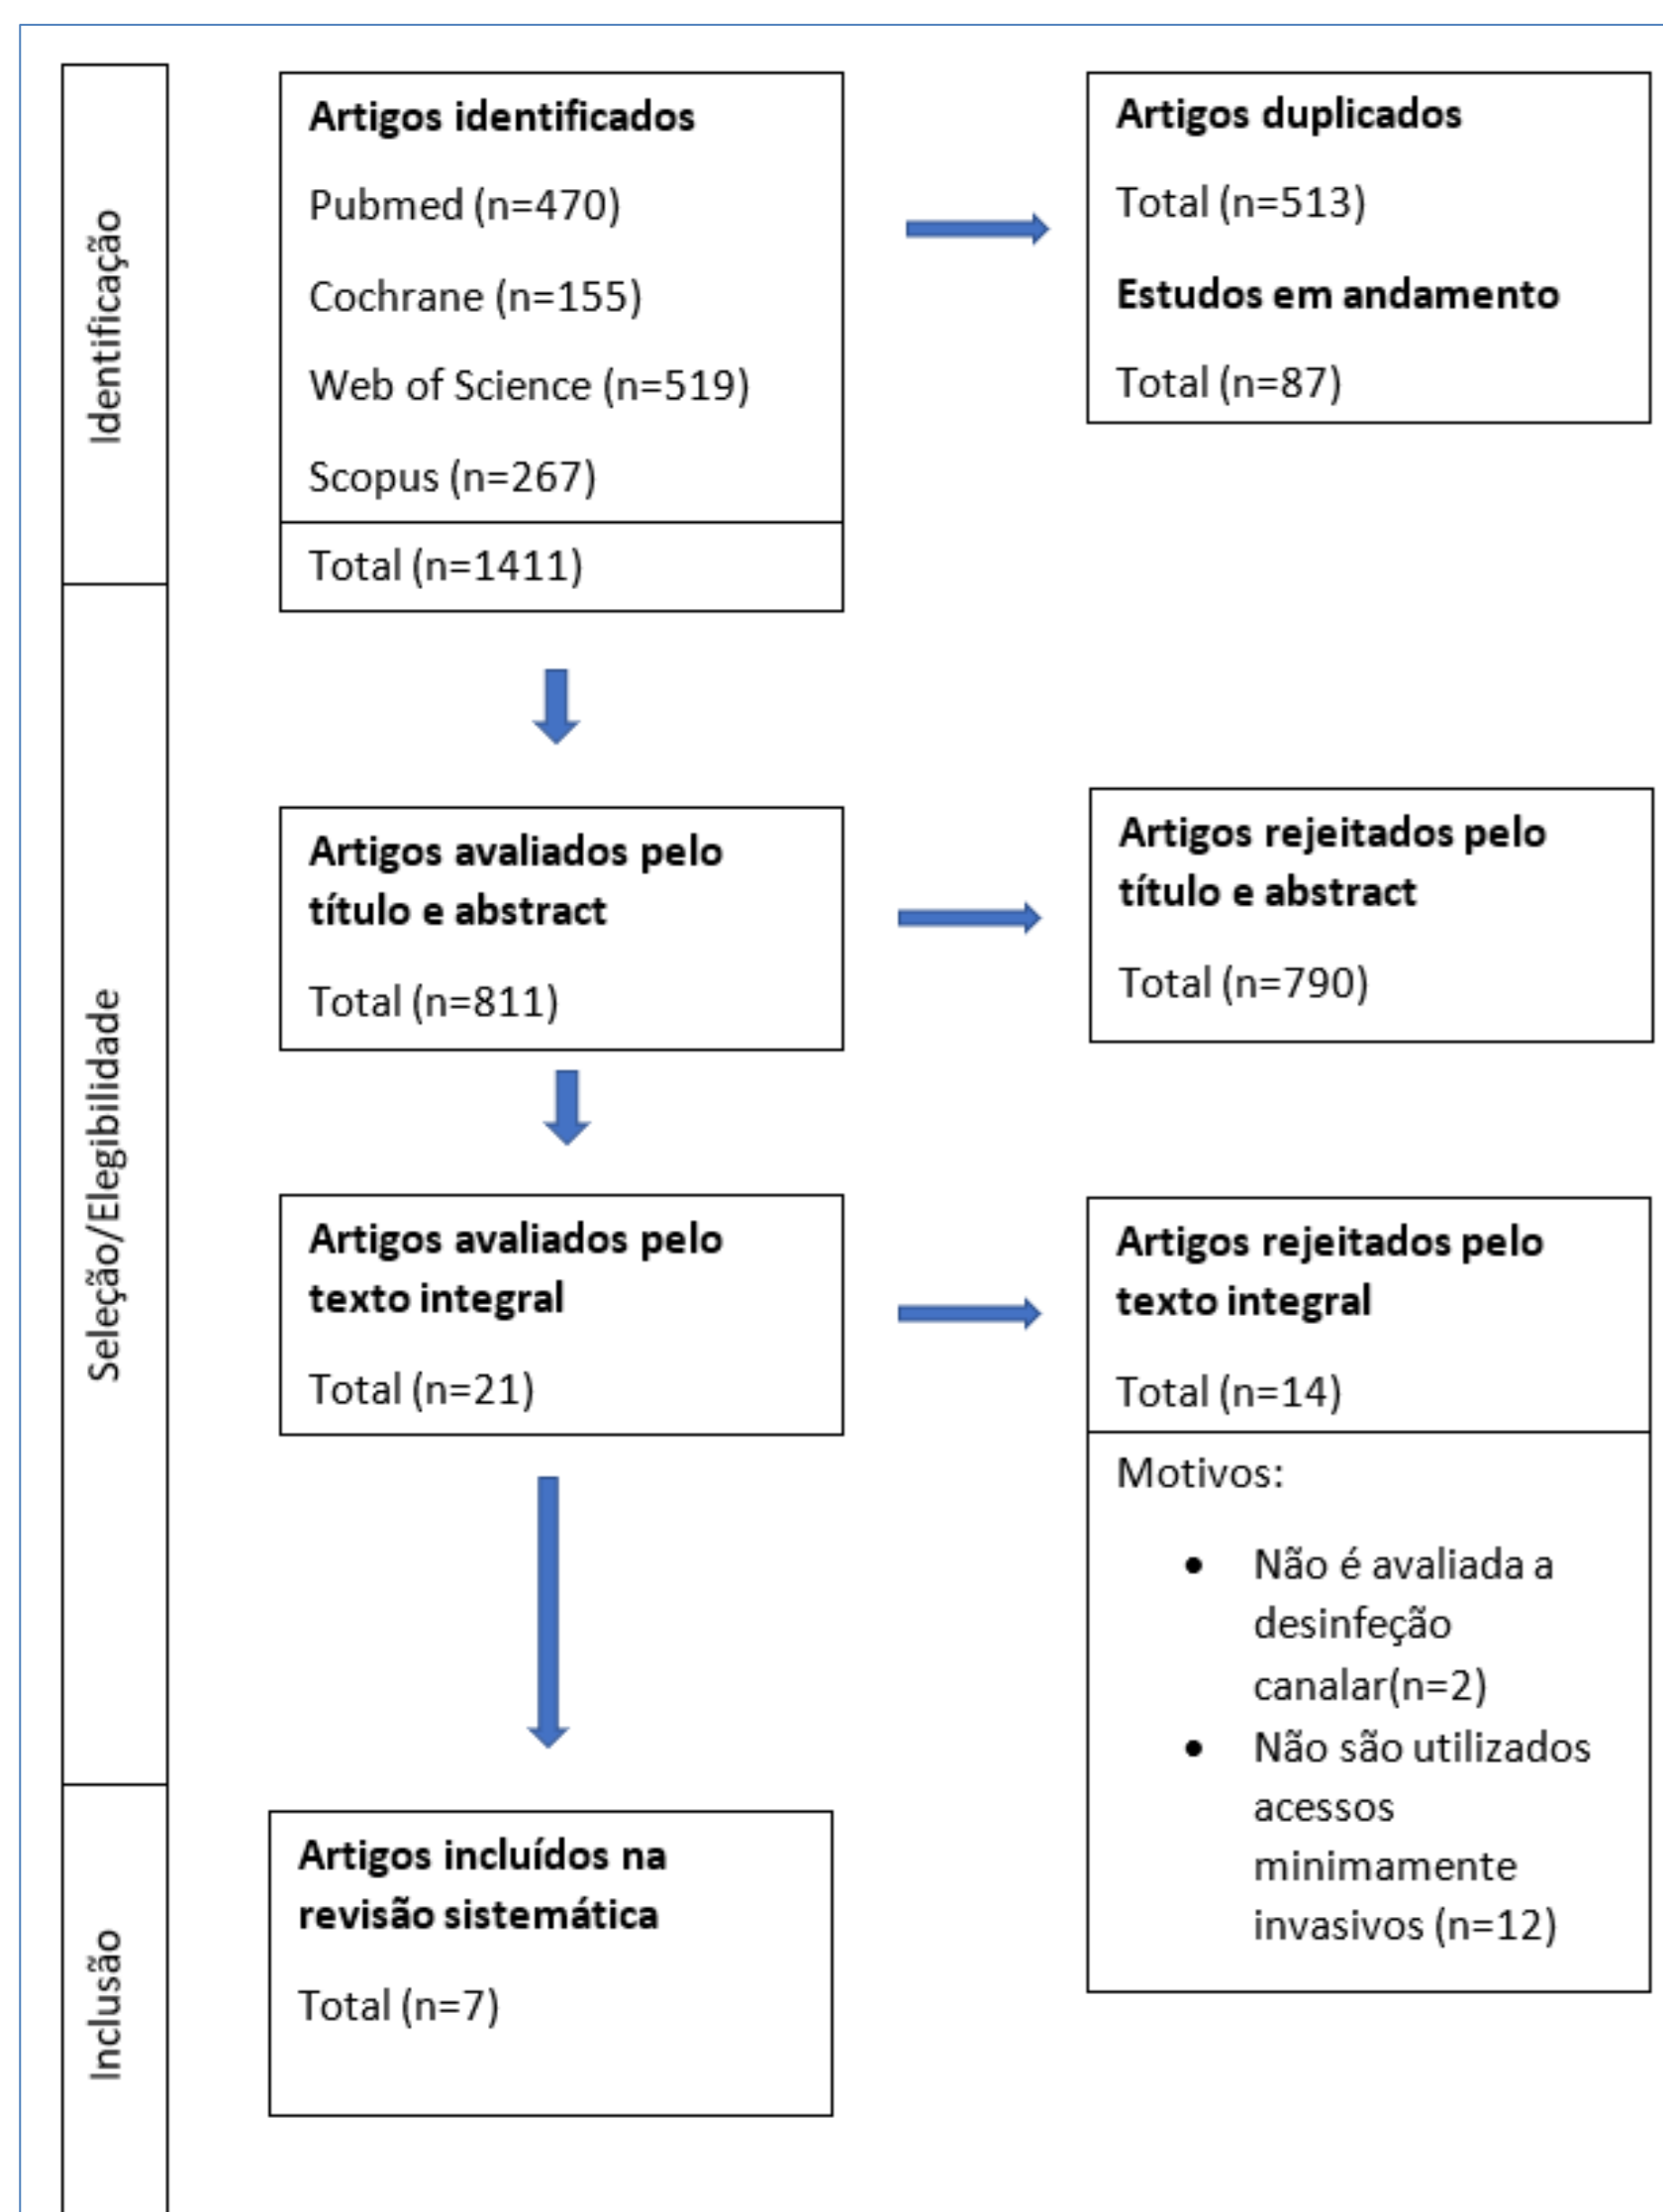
Identificação

Artigos identificados

Pubmed (n=470)

Cochrane (n=155)

Web of Science (n=519)

Scopus (n=267)

Total (n=1411)

Artigos duplicados

Total (n=513)

Estudos em andamento

Total (n=87)

Seleção/Elegibilidade

Artigos avaliados pelo título e abstract

Total (n=811)

Artigos rejeitados pelo título e abstract

Total (n=790)

Artigos avaliados pelo texto integral

Total (n=21)

Artigos rejeitados pelo texto integral

Total (n=14)

Motivos:

- Não é avaliada a desinfeção canalar(n=2)
- Não são utilizados acessos minimamente invasivos (n=12)

Inclusão

Artigos incluídos na revisão sistemática

Total (n=7)